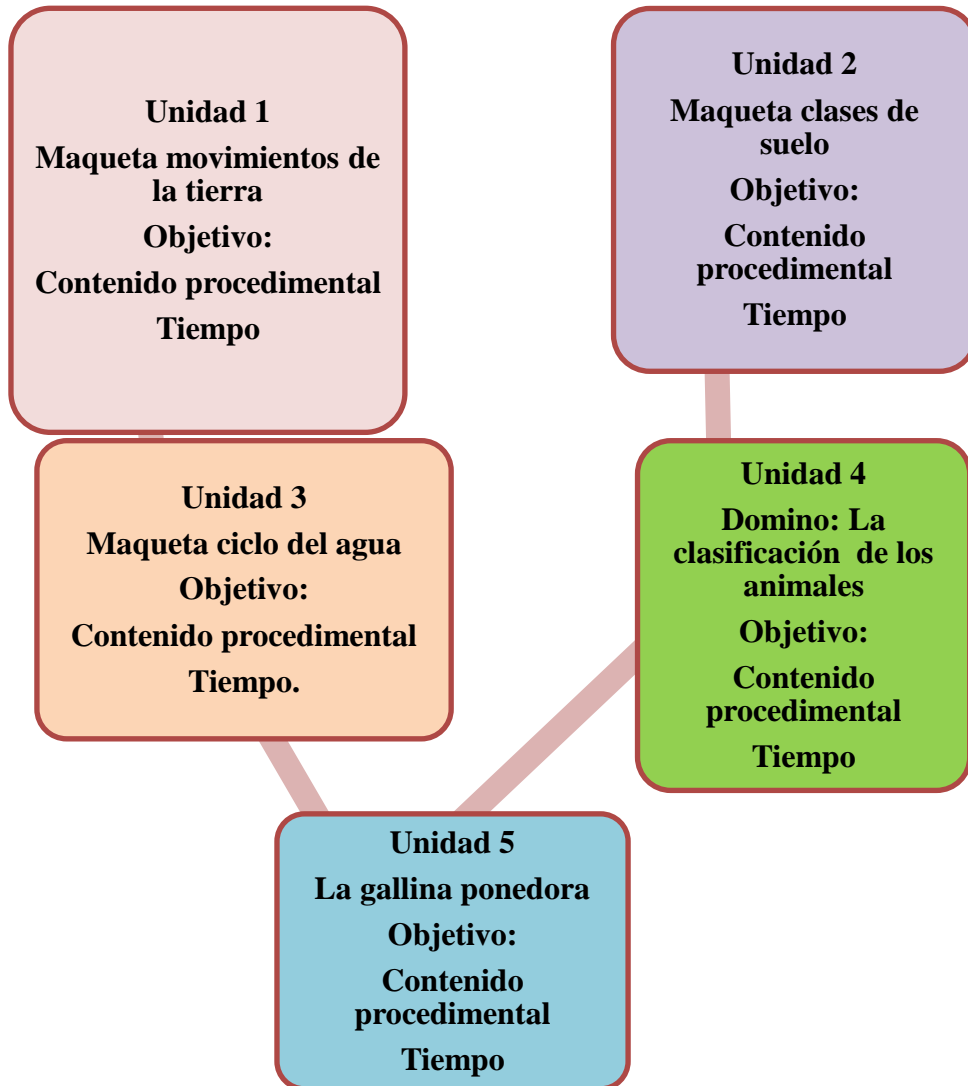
Unidad 1
Maqueta movimientos de la tierra
Objetivo:
Contenido procedimental
Tiempo

Unidad 2
Maqueta clases de suelo
Objetivo:
Contenido procedimental
Tiempo

Unidad 3
Maqueta ciclo del agua
Objetivo:
Contenido procedimental
Tiempo.

Unidad 4
Domino: La clasificación de los animales
Objetivo:
Contenido procedimental
Tiempo

Unidad 5
La gallina ponedora
Objetivo:
Contenido procedimental
Tiempo